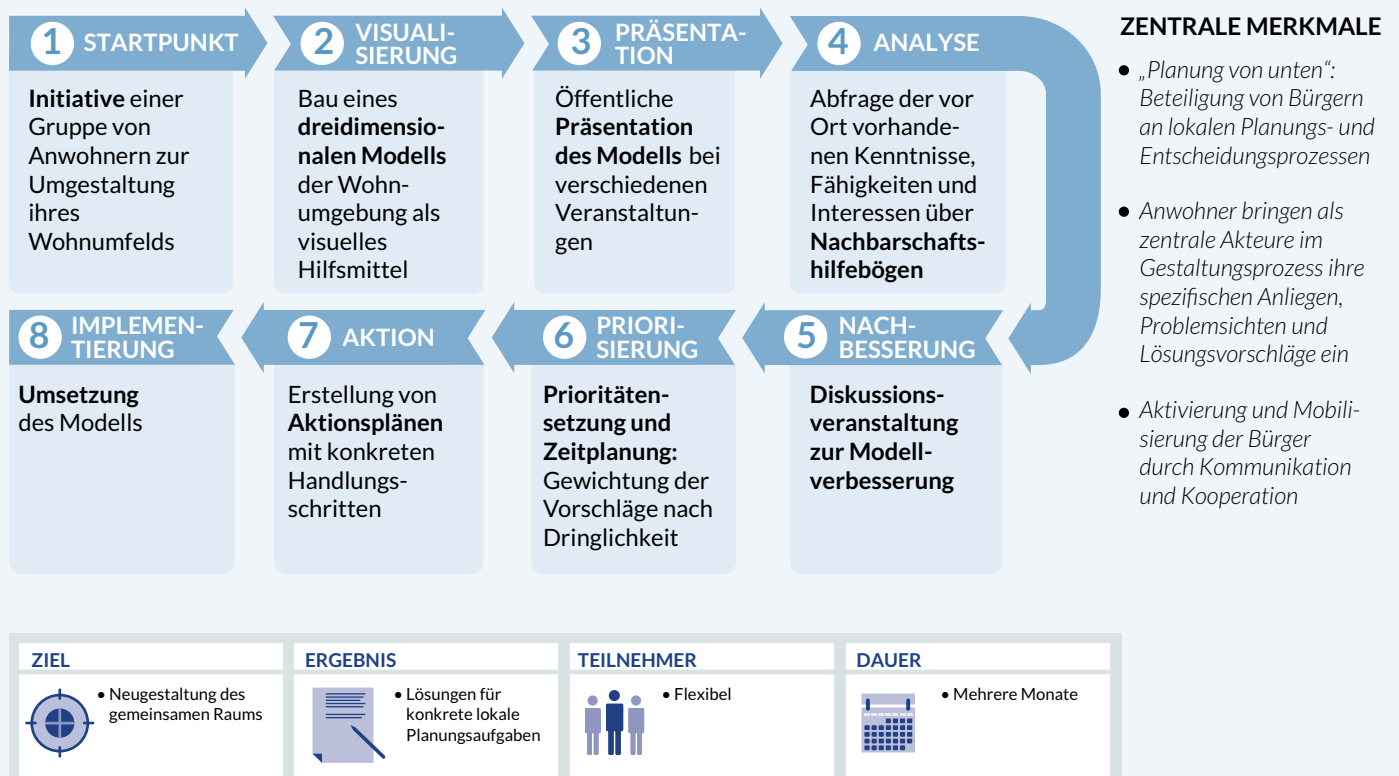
1 STARTPUNKT

**Initiative** einer Gruppe von Anwohnern zur Umgestaltung ihres Wohnumfelds

2 VISUALISIERUNG

Bau eines **dreidimensionalen Modells** der Wohnumgebung als visuelles Hilfsmittel

3 PRÄSENTATION

Öffentliche **Präsentation des Modells** bei verschiedenen Veranstaltungen

4 ANALYSE

Abfrage der vor Ort vorhandenen Kenntnisse, Fähigkeiten und Interessen über **Nachbarschaftshilfebögen**

8 IMPLEMENTIERUNG

**Umsetzung** des Modells

7 AKTION

Erstellung von **Aktionsplänen** mit konkreten Handlungsschritten

6 PRIORISIERUNG

**Prioritätensetzung und Zeitplanung:** Gewichtung der Vorschläge nach Dringlichkeit

5 NACHBESSERUNG

**Diskussionsveranstaltung zur Modellverbesserung**

ZENTRALE MERKMALE

• „Planung von unten“: Beteiligung von Bürgern an lokalen Planungs- und Entscheidungsprozessen

• Anwohner bringen als zentrale Akteure im Gestaltungsprozess ihre spezifischen Anliegen, Problemsichten und Lösungsvorschläge ein

• Aktivierung und Mobilisierung der Bürger durch Kommunikation und Kooperation

ZIEL
• Neugestaltung des gemeinsamen Raums

ERGEBNIS
• Lösungen für konkrete lokale Planungsaufgaben

TEILNEHMER
• Flexibel

DAUER
• Mehrere Monate